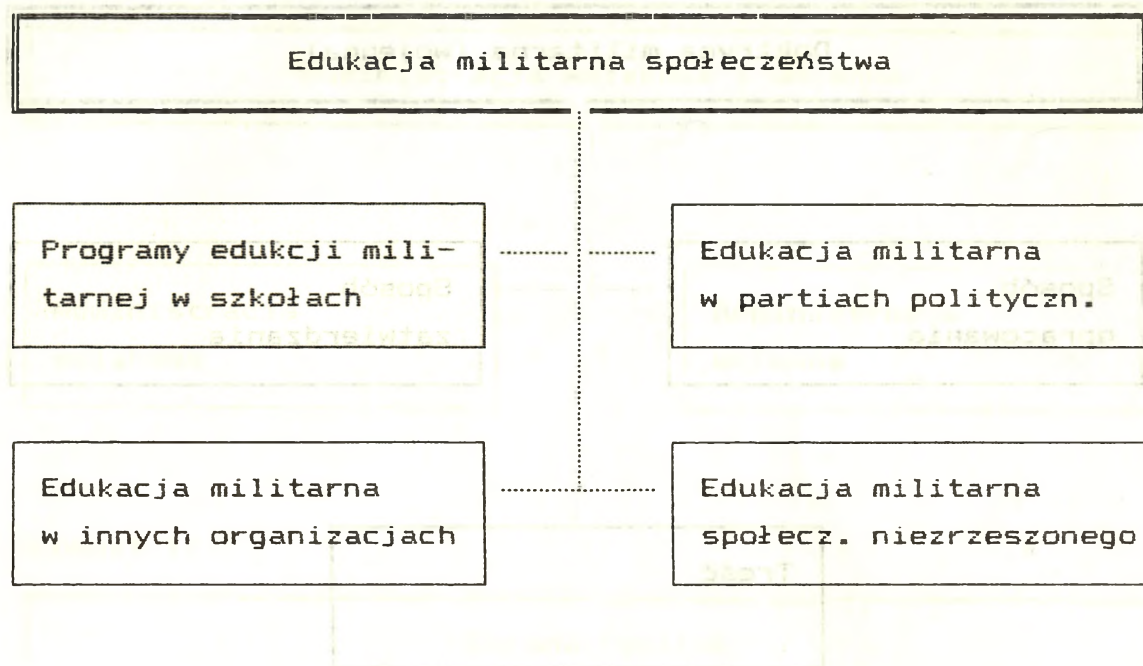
Edukacja militarna społeczeństwa

Programy edukcji militarnej w szkołach

Edukacja militarna w partiach polityczn.

Edukacja militarna w innych organizacjach

Edukacja militarna społecz. niezrzeszonego